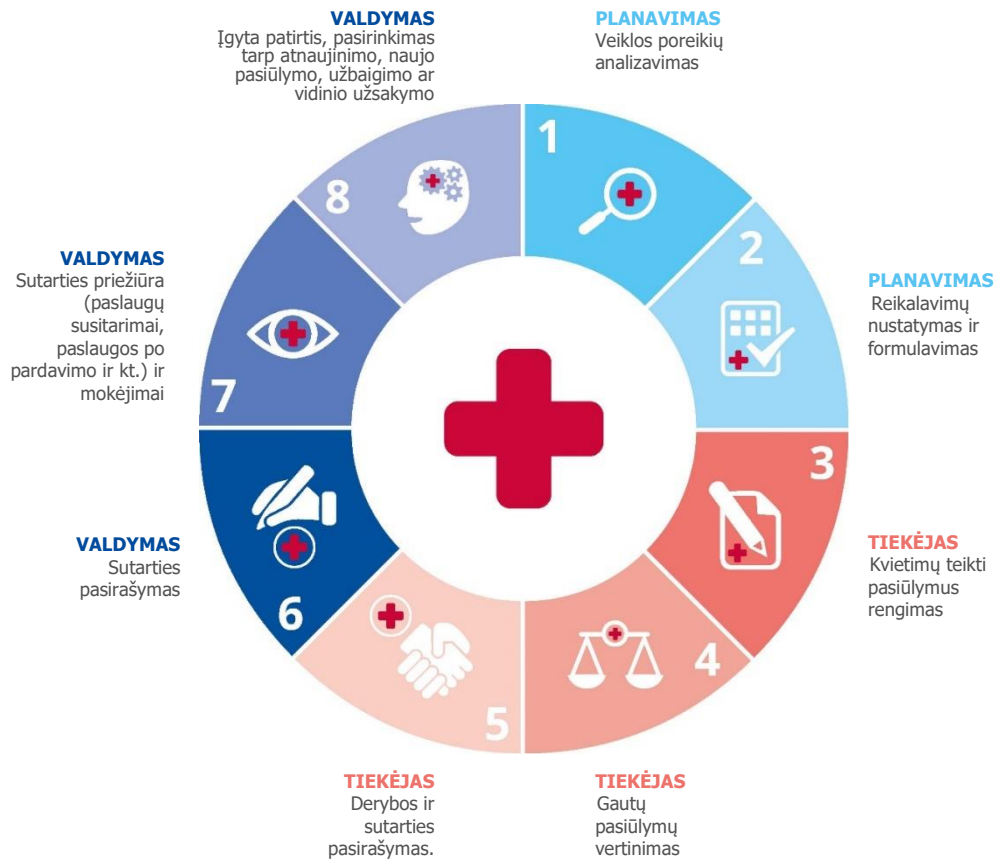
VALDYMAS
Įgyta patirtis, pasirinkimas tarp atnaujinimo, naujo pasiūlymo, užbaigimo ar vidinio užsakymo

PLANAVIMAS
Veiklos poreikių analizavimas

1

2

PLANAVIMAS
Reikalavimų nustatymas ir formulavimas

3

TIEKĖJAS
Kvietimų teikti pasiūlymus rengimas

4

TIEKĖJAS
Gautų pasiūlymų vertinimas

5

TIEKĖJAS
Derybos ir sutarties pasirašymas.

6

VALDYMAS
Sutarties pasirašymas

7

VALDYMAS
Sutarties priežiūra (paslaugų susitarimai, paslaugos po pardavimo ir kt.) ir mokėjimai

8